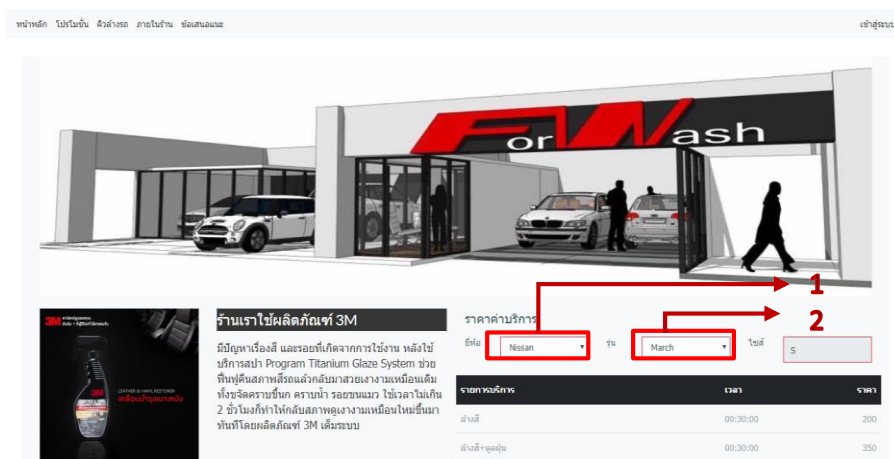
หน้าหลัก โปรโมชั่น คิวล้างรถ ภายในร้าน ข้อเสนอแนะ

เข้าสู่ระบบ

ForWash

3M

ร้านเราใช้ผลิตภัณฑ์ 3M

มีปัญหาเรื่องสี และรอยที่เกิดจากการใช้งาน หลังใช้บริการสปา Program Titanium Glaze System ช่วยฟื้นฟูคืนสภาพสีรถแล้วกลับมาสวยเงางามเหมือนเดิม ทั้งขจัดคราบขี้นก คราบน้ำ รอยขนแมว ใช้เวลาไม่เกิน 2 ชั่วโมงก็ทำให้กลับสภาพดูเงางามเหมือนใหม่ขึ้นมาทันทีโดยผลิตภัณฑ์ 3M เต็มระบบ

ราคาค่าบริการ

ยี่ห้อ Nissan

รุ่น March

ไซต์ S

1

2

| รายการบริการ | เวลา | ราคา |
|---|---|---|
| ล้างสี | 00:30:00 | 200 |
| ล้างสี+ดูดฝุ่น | 00:30:00 | 350 |